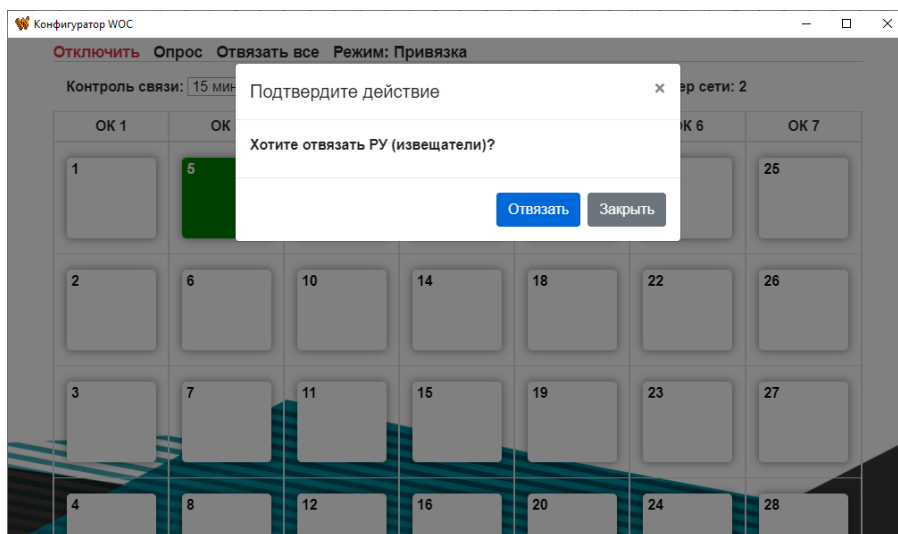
Конфигуратор WOC

Отключить Опрос Отвязать все Режим: Привязка

Контроль связи: 15 мин

ер сети: 2

| ОК 1 | ОК | | | ОК 6 | ОК 7 |
|---|---|---|---|---|---|
| 1 | 5 | | | | 25 |
| 2 | 6 | 10 | 14 | 18 | 22 | 26 |
| 3 | 7 | 11 | 15 | 19 | 23 | 27 |
| 4 | 8 | 12 | 16 | 20 | 24 | 28 |

Подтвердите действие

×

Хотите отвязать РУ (извещатели)?

Отвязать Закрыть